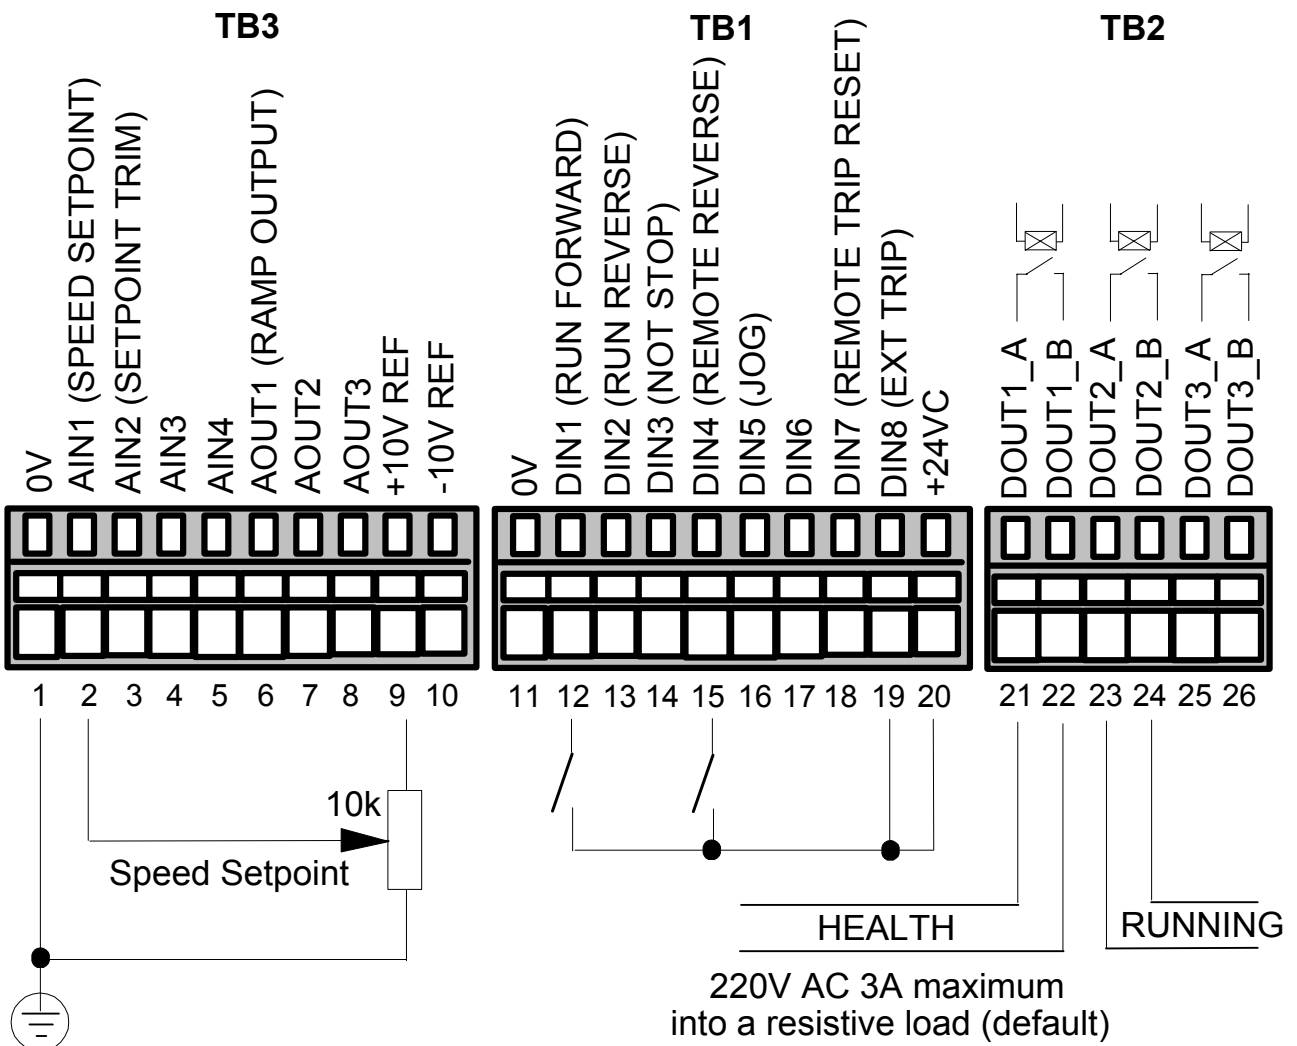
TB3

TB1

TB2

0V
AIN1 (SPEED SETPOINT)
AIN2 (SETPOINT TRIM)
AIN3
AIN4
AOUT1 (RAMP OUTPUT)
AOUT2
AOUT3
+10V REF
-10V REF

0V
DIN1 (RUN FORWARD)
DIN2 (RUN REVERSE)
DIN3 (NOT STOP)
DIN4 (REMOTE REVERSE)
DIN5 (JOG)
DIN6
DIN7 (REMOTE TRIP RESET)
DIN8 (EXT TRIP)
+24VC

DOUT1_A
DOUT1_B
DOUT2_A
DOUT2_B
DOUT3_A
DOUT3_B

1 2 3 4 5 6 7 8 9 10

11 12 13 14 15 16 17 18 19 20

21 22 23 24 25 26

10k

Speed Setpoint

HEALTH

RUNNING

220V AC 3A maximum
into a resistive load (default)